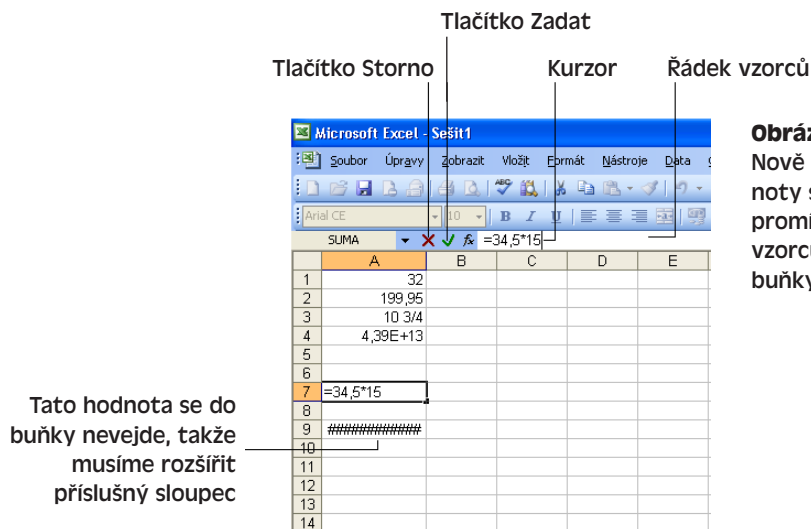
Tlačítko Zadat

Tlačítko Storno

Kurzor

Řádek vzorců

Microsoft Excel - Sešit1

Soubor Úpravy Zobrazit Vložit Formát Nástroje Data

Arial CE 10 B I U

SUMA fx =34,5*15

| | A | B | C | D | E |
|---|---|---|---|---|---|
| 1 | 32 | | | | |
| 2 | 199,95 | | | | |
| 3 | 10 3/4 | | | | |
| 4 | 4,39E+13 | | | | |
| 5 | | | | | |
| 6 | | | | | |
| 7 | =34,5*15 | | | | |
| 8 | | | | | |
| 9 | ########## | | | | |
| 10 | | | | | |
| 11 | | | | | |
| 12 | | | | | |
| 13 | | | | | |
| 14 | | | | | |

Obráz
Nově
noty s
promí
vzorců
buňky

Tato hodnota se do buňky nevejde, takže musíme rozšířit příslušný sloupec